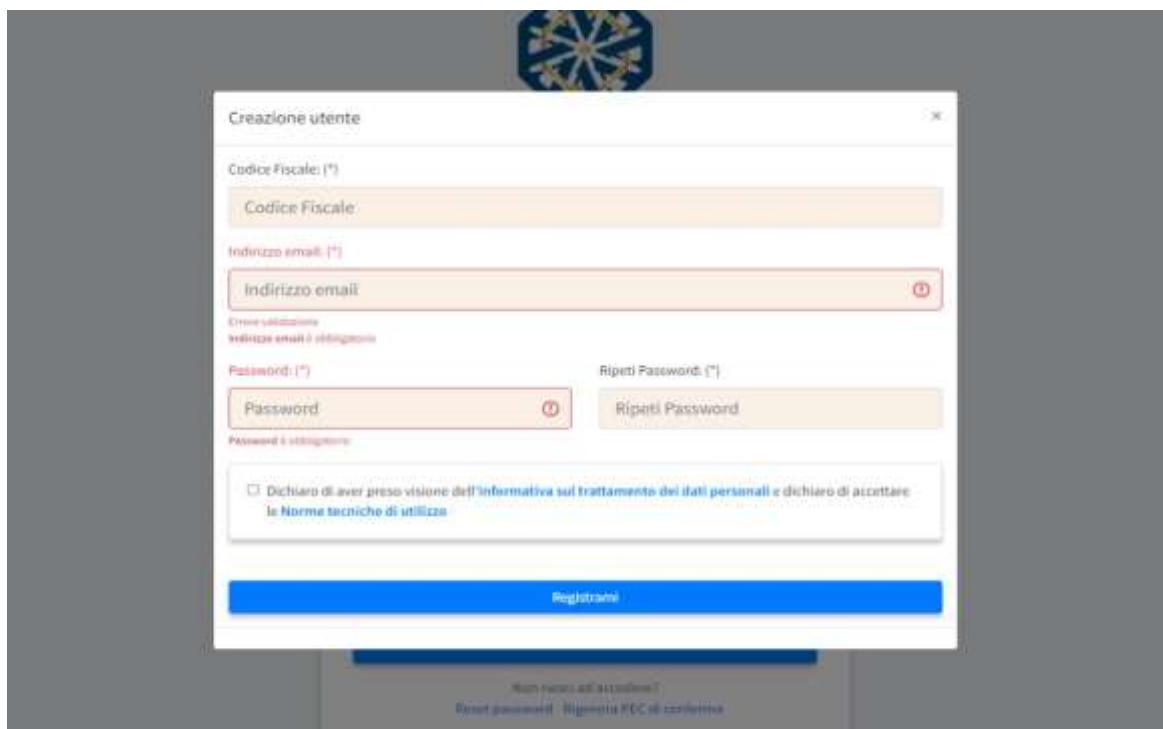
Creazione utente

×

Codice Fiscale: (*)

Codice Fiscale

Indirizzo email: (*)

Indirizzo email

Errore validazione
Indirizzo email è obbligatorio

Password: (*)

Password

Password è obbligatorio

Ripeti Password: (*)

Ripeti Password

Dichiaro di aver preso visione dell'Informativa sul trattamento dei dati personali e dichiaro di accettare le Norme tecniche di utilizzo

Registrami

Non riesci ad accedere?
Reset password Rigenera PEC di conferma